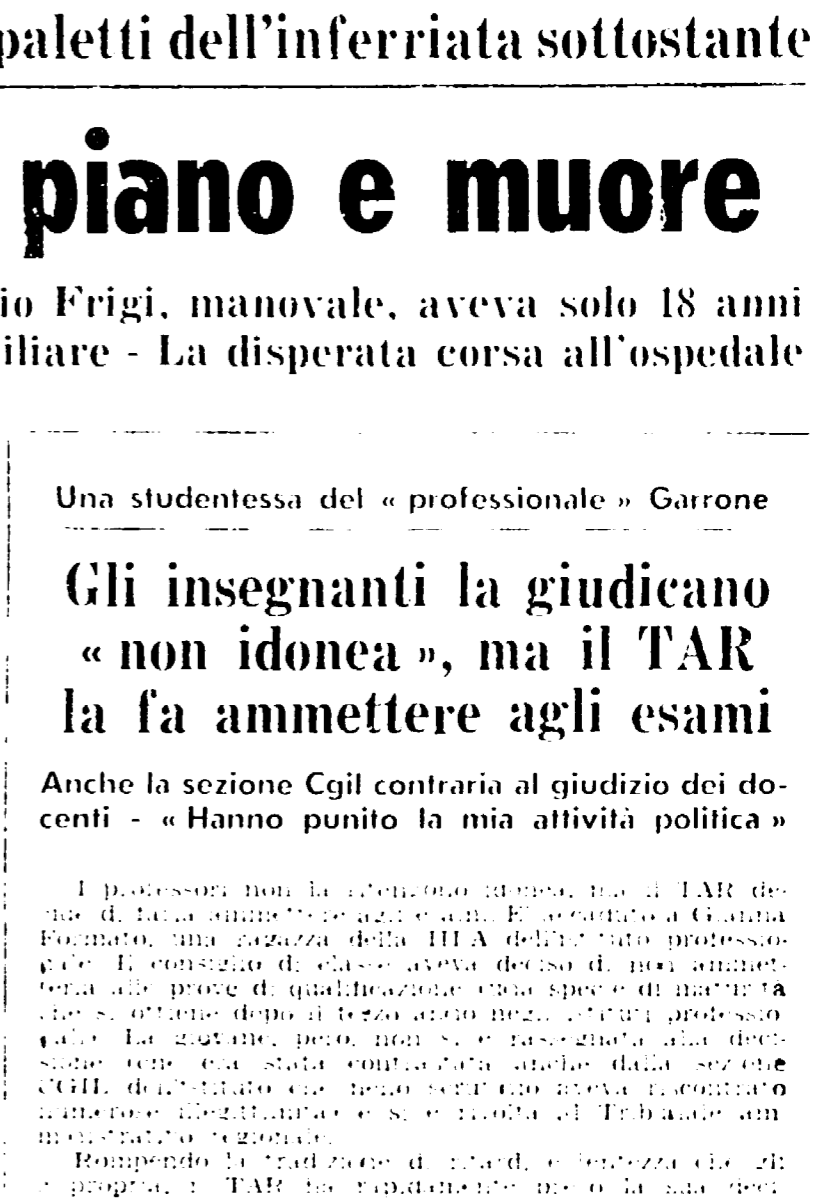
paletti dell'inferriata sottostante

piano e muore

io Frigi, manovale, aveva solo 18 anni
iliare - La disperata corsa all'ospedale

Una studentessa del « professionale » Garrone

Gli insegnanti la giudicano « non idonea », ma il TAR la fa ammettere agli esami

Anche la sezione Cgil contraria al giudizio dei docenti - « Hanno punito la mia attività politica »

I professori non la ritenevano idonea, ma il TAR deciso di farla ammettere agli esami. E' accaduto a Gianna Formato, una ragazza della III A dell'Istituto professionale. Il consiglio di classe aveva deciso di non ammetterla alle prove di qualificazione (una specie di maturità che si ottiene dopo il terzo anno negli istituti professionali). La giovane, però, non si è rassegnata alla decisione (che era stata contrastata anche dalla sezione CGIL dell'Istituto che nello scrutinio aveva riscontrato numerose illegittimità) e si è rivolta al Tribunale amministrativo regionale.

Rompendo la tradizione di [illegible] e lentezza che gli è propria, il TAR ha rapidamente preso la sua deci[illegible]